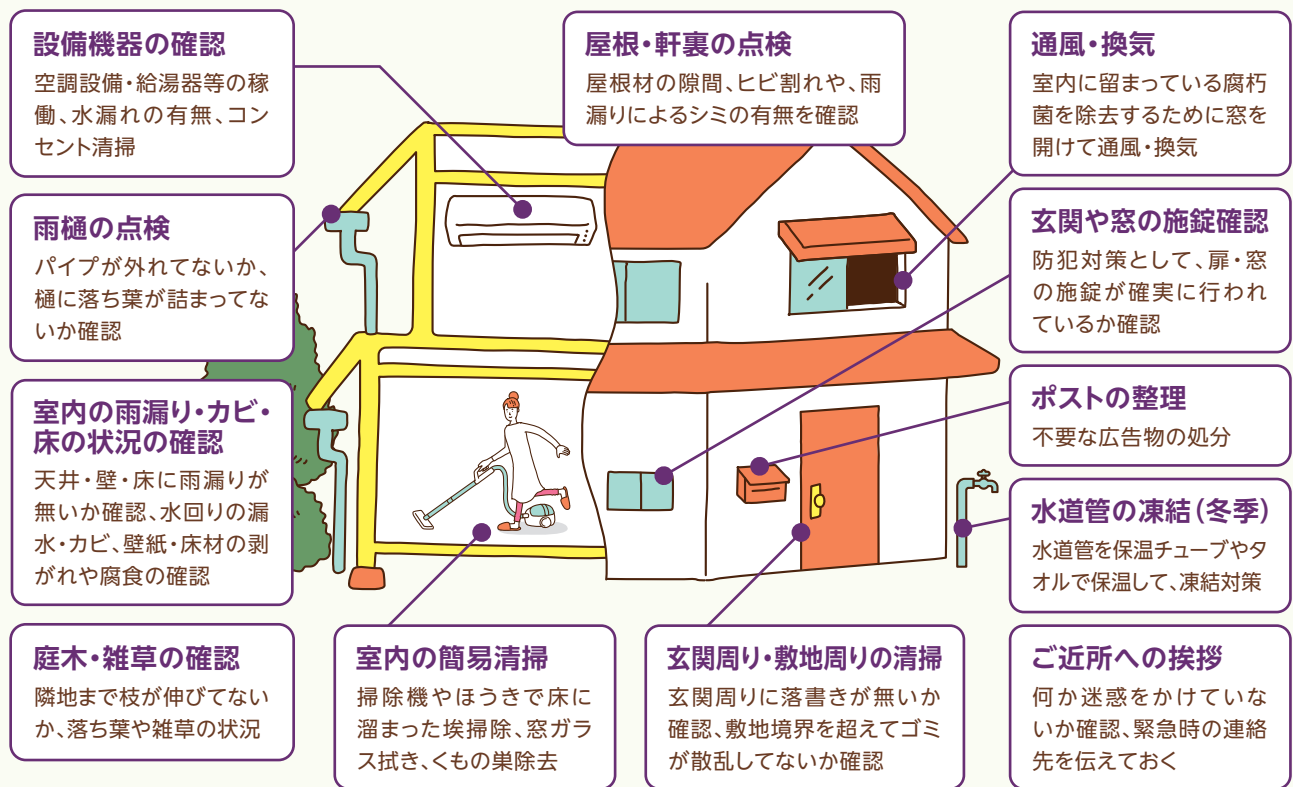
設備機器の確認
空調設備・給湯器等の稼働、水漏れの有無、コンセント清掃

屋根・軒裏の点検
屋根材の隙間、ヒビ割れや、雨漏りによるシミの有無を確認

通風・換気
室内に留まっている腐朽菌を除去するために窓を開けて通風・換気

雨樋の点検
パイプが外れてないか、樋に落ち葉が詰まってないか確認

玄関や窓の施錠確認
防犯対策として、扉・窓の施錠が確実に行われているか確認

室内の雨漏り・カビ・床の状況の確認
天井・壁・床に雨漏りが無いか確認、水回りの漏水・カビ、壁紙・床材の剥がれや腐食の確認

ポストの整理
不要な広告物の処分

水道管の凍結（冬季）
水道管を保温チューブやタオルで保温して、凍結対策

庭木・雑草の確認
隣地まで枝が伸びてないか、落ち葉や雑草の状況

室内の簡易清掃
掃除機やほうきで床に溜まった埃掃除、窓ガラス拭き、くもの巣除去

玄関周り・敷地周りの清掃
玄関周りに落書きが無いか確認、敷地境界を超えてゴミが散乱してないか確認

ご近所への挨拶
何か迷惑をかけていないか確認、緊急時の連絡先を伝えておく